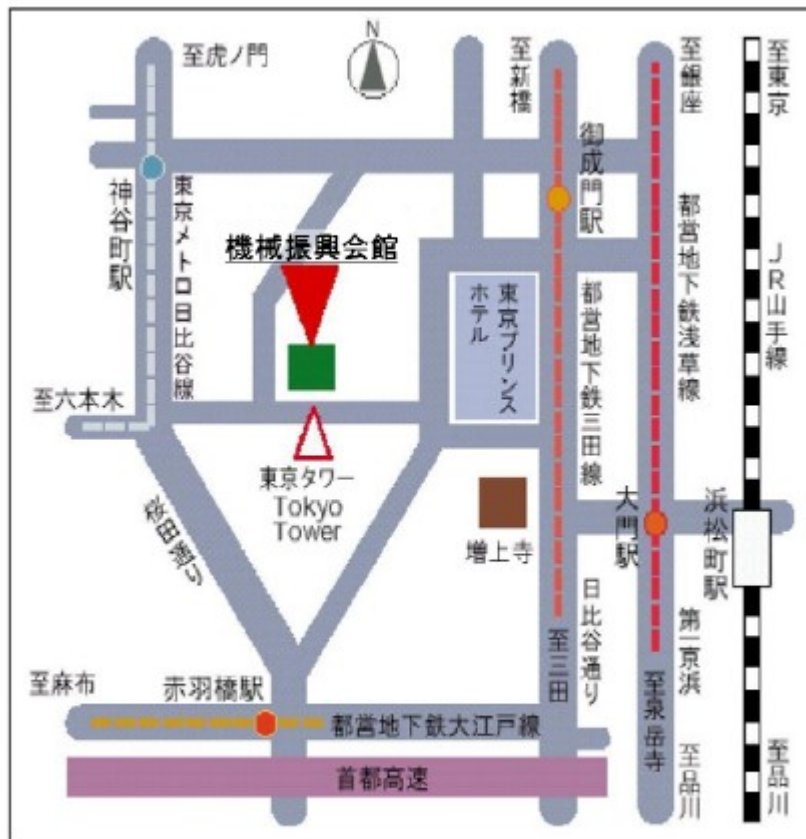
N

至虎ノ門

至新橋

至銀座

至東京

御成門駅

神谷町駅

東京メトロ日比谷線

機械振興会館

都営地下鉄浅草線

JR山手線

東京プリンスホテル

都営地下鉄三田線

至六本木

東京タワー
Tokyo Tower

桜田通り

増上寺

大門駅

浜松町駅

日比谷通り

第一京浜

至三田

至泉岳寺

至麻布

赤羽橋駅

都営地下鉄大江戸線

至品川

至品川

首都高速